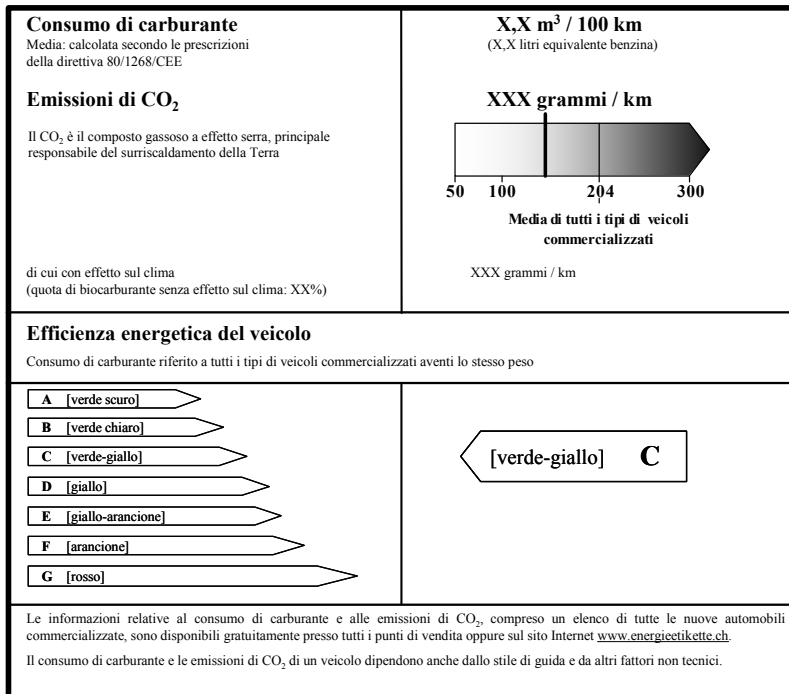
**Consumo di carburante**
Media: calcolata secondo le prescrizioni della direttiva 80/1268/CEE

**X,X m$^3$ / 100 km**
(X,X litri equivalente benzina)

**Emissioni di $CO_2$**

Il $CO_2$ è il composto gassoso a effetto serra, principale responsabile del surriscaldamento della Terra

**XXX grammi / km**

50 100 204 300

**Media di tutti i tipi di veicoli commercializzati**

di cui con effetto sul clima
(quota di biocarburante senza effetto sul clima: XX%)

XXX grammi / km

**Efficienza energetica del veicolo**

Consumo di carburante riferito a tutti i tipi di veicoli commercializzati aventi lo stesso peso

A [verde scuro]
B [verde chiaro]
C [verde-giallo]
D [giallo]
E [giallo-arancione]
F [arancione]
G [rosso]

[verde-giallo] C

Le informazioni relative al consumo di carburante e alle emissioni di $CO_2$, compreso un elenco di tutte le nuove automobili commercializzate, sono disponibili gratuitamente presso tutti i punti di vendita oppure sul sito Internet www.energieetikette.ch.

Il consumo di carburante e le emissioni di $CO_2$ di un veicolo dipendono anche dallo stile di guida e da altri fattori non tecnici.